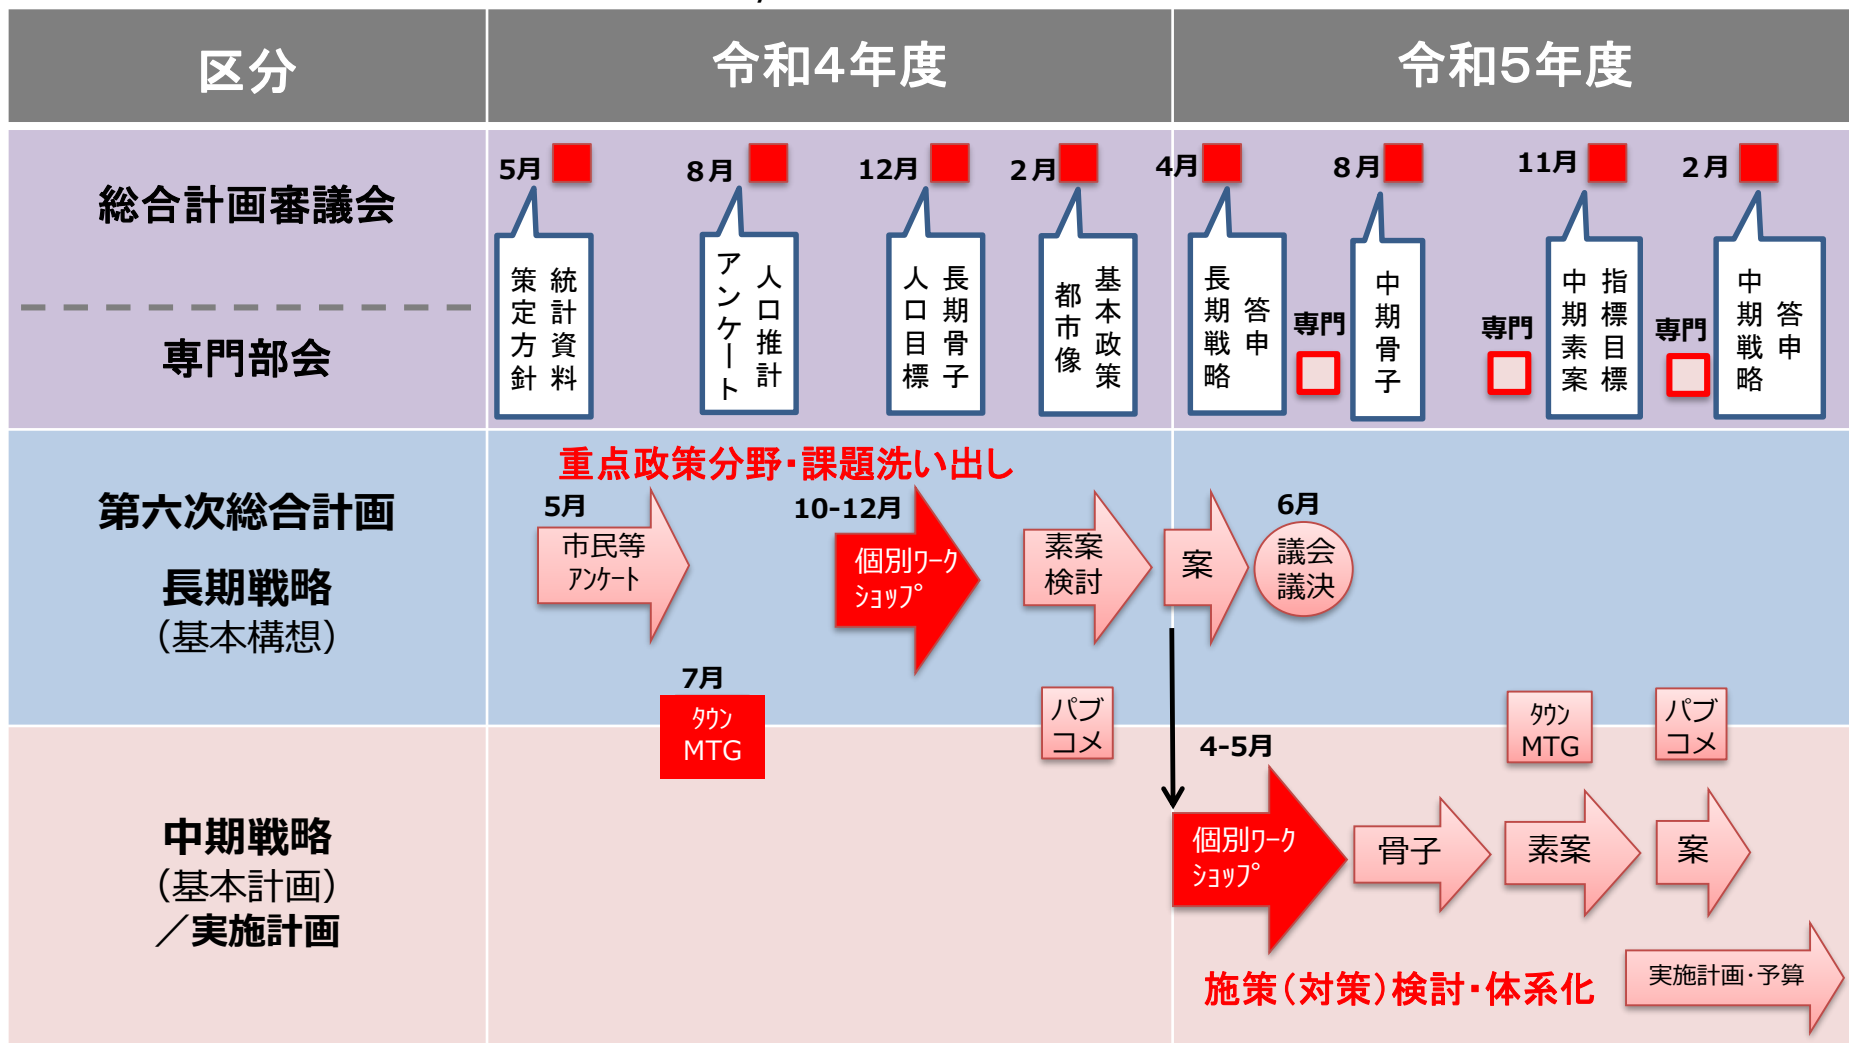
| 区分 | 令和4年度 | 令和5年度 |
|---|---|---|
| 総合計画審議会 / 専門部会 | 5月 統計資料 策定方針 / 8月 人口推計 アンケート / 12月 長期骨子 人口目標 / 2月 基本政策 都市像 | 4月 答申 長期戦略 / 専門 / 8月 中期骨子 / 専門 / 11月 指標目標 中期素案 / 専門 / 2月 答申 中期戦略 |
| 第六次総合計画 長期戦略 (基本構想) | 重点政策分野・課題洗い出し 5月 市民等アンケート 10-12月 個別ワークショップ 素案検討 7月 タウンMTG パブコメ | 案 6月 議会議決 タウンMTG パブコメ |
| 中期戦略 (基本計画) ／実施計画 | | 4-5月 個別ワークショップ 骨子 素案 案 施策(対策)検討・体系化 実施計画・予算 |